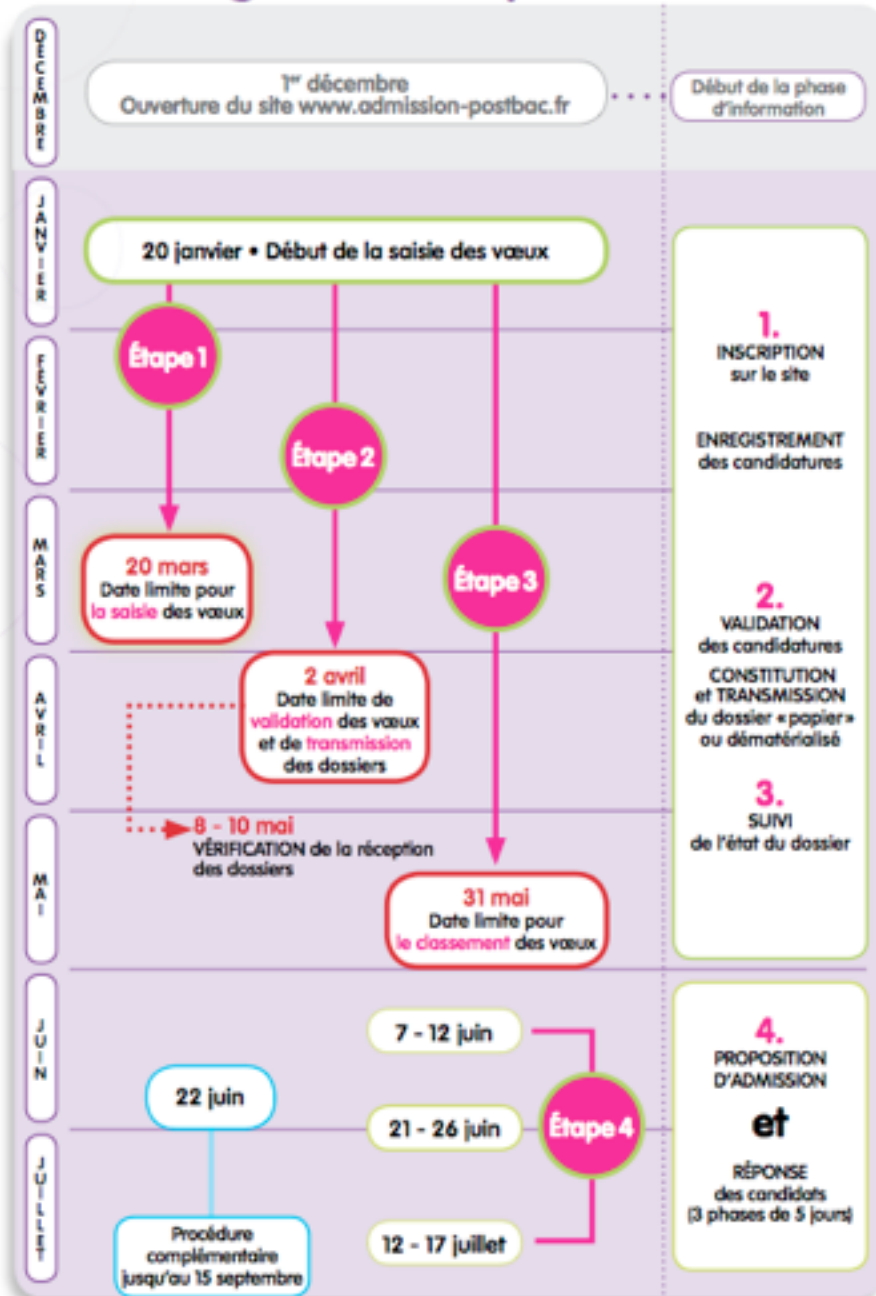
DÉCEMBRE

1ᵉʳ décembre
Ouverture du site www.admission-postbac.fr

Début de la phase d'information

JANVIER

20 janvier • Début de la saisie des vœux

FÉVRIER

Étape 1

Étape 2

MARS

20 mars
Date limite pour la saisie des vœux

Étape 3

AVRIL

2 avril
Date limite de validation des vœux et de transmission des dossiers

MAI

8 - 10 mai
VÉRIFICATION de la réception des dossiers

31 mai
Date limite pour le classement des vœux

1.
INSCRIPTION sur le site

ENREGISTREMENT des candidatures

2.
VALIDATION des candidatures
CONSTITUTION et TRANSMISSION du dossier «papier» ou dématérialisé

3.
SUIVI de l'état du dossier

JUIN

7 - 12 juin

22 juin

21 - 26 juin

Étape 4

JUILLET

Procédure complémentaire jusqu'au 15 septembre

12 - 17 juillet

4.
PROPOSITION D'ADMISSION
et
RÉPONSE des candidats (3 phases de 5 jours)